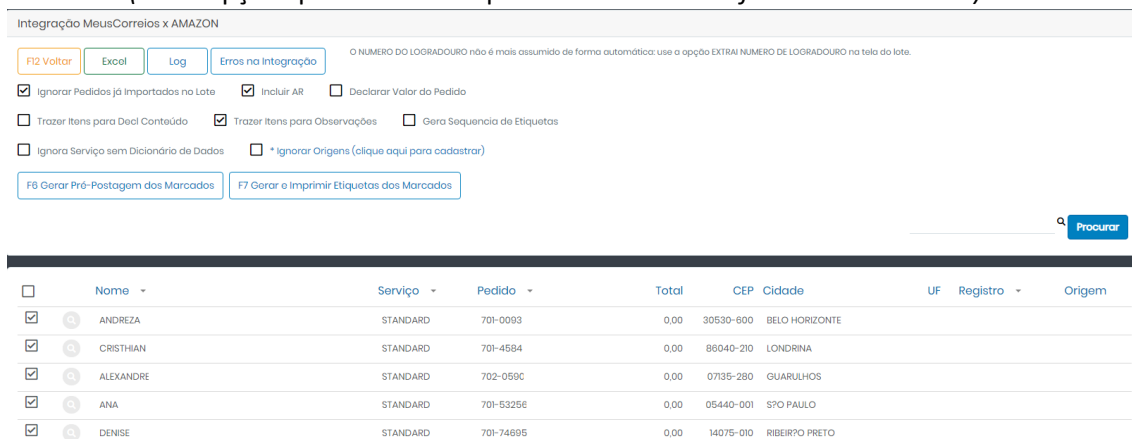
Integração MeusCorreios x AMAZON

F12 Voltar Excel Log Erros na Integração

O NUMERO DO LOGRADOURO não é mais assumido de forma automática: use a opção EXTRAI NUMERO DE LOGRADOURO na tela do lote.

Ignorar Pedidos já Importados no Lote Incluir AR Declarar Valor do Pedido

Trazer Itens para Decl Conteúdo Trazer Itens para Observações Gera Sequencia de Etiquetas

Ignora Serviço sem Dicionário de Dados * Ignorar Origens (clique aqui para cadastrar)

F6 Gerar Pré-Postagem dos Marcados F7 Gerar e Imprimir Etiquetas dos Marcados

Procurar

| | Nome | Serviço | Pedido | Total | CEP | Cidade | UF | Registro | Origem |
|---|---|---|---|---|---|---|---|---|---|
| ☑ | ANDREZA | STANDARD | 701-0093 | 0,00 | 30530-600 | BELO HORIZONTE | | | |
| ☑ | CRISTHIAN | STANDARD | 701-4584 | 0,00 | 86040-210 | LONDRINA | | | |
| ☑ | ALEXANDRE | STANDARD | 702-0590 | 0,00 | 07135-280 | GUARULHOS | | | |
| ☑ | ANA | STANDARD | 701-53256 | 0,00 | 05440-001 | S?O PAULO | | | |
| ☑ | DENISE | STANDARD | 701-74695 | 0,00 | 14075-010 | RIBEIR?O PRETO | | | |